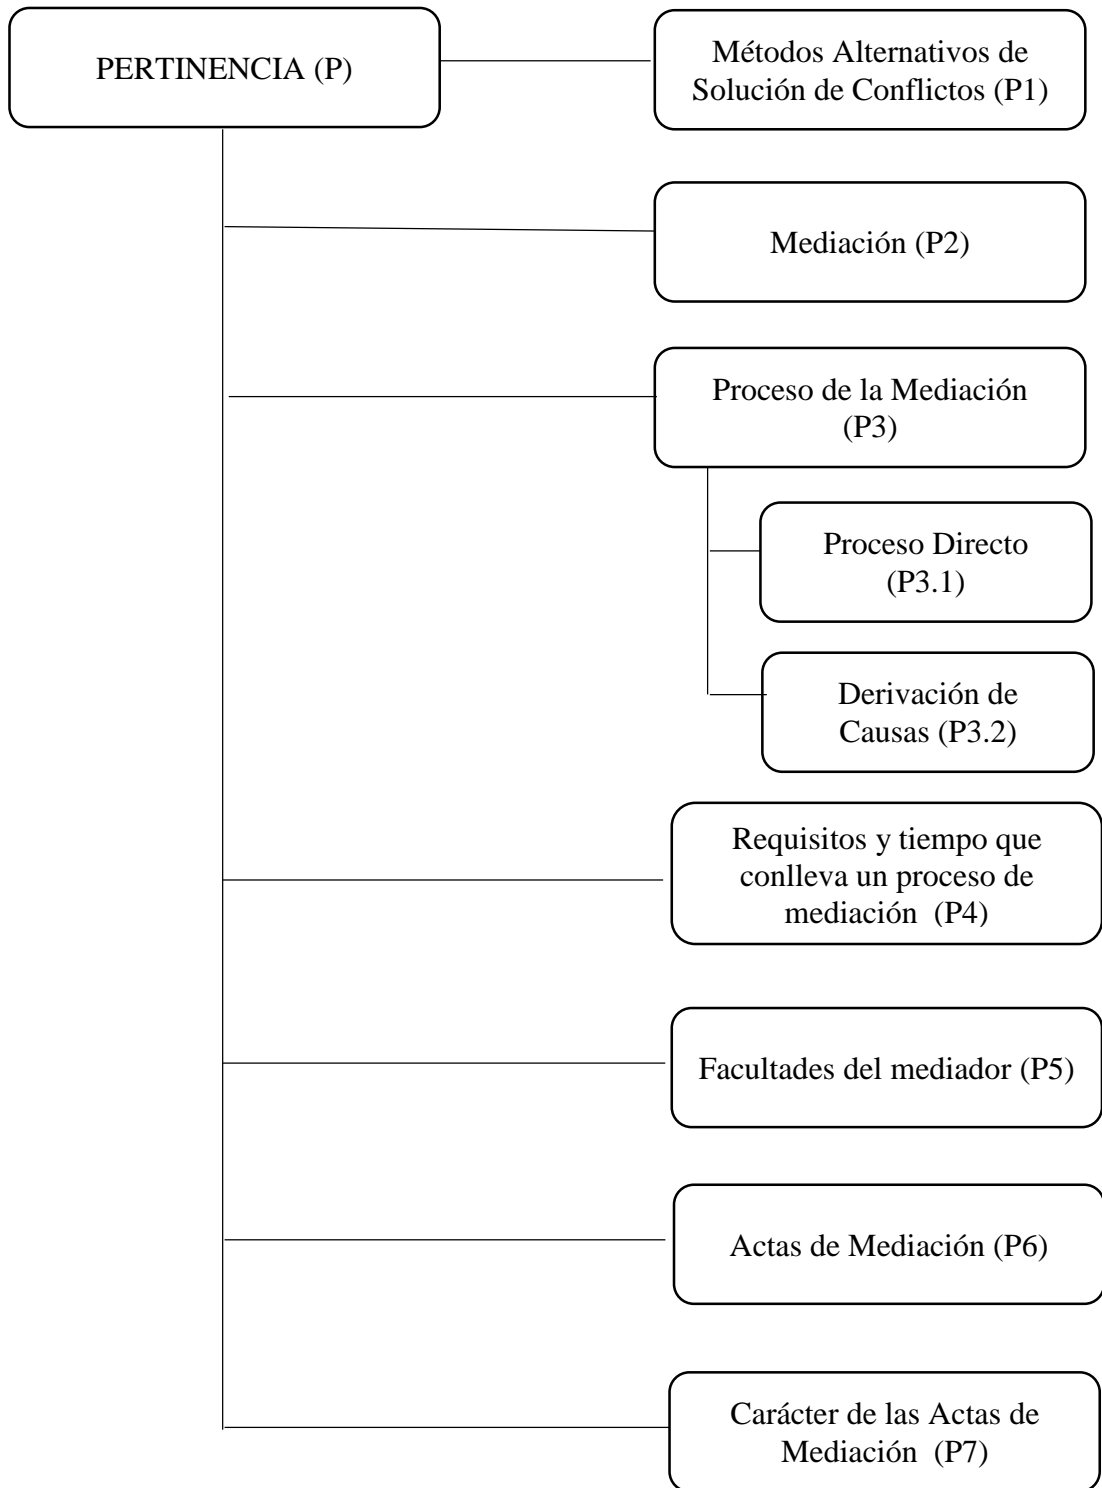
PERTINENCIA (P)

Métodos Alternativos de Solución de Conflictos (P1)

Mediación (P2)

Proceso de la Mediación (P3)

Proceso Directo (P3.1)

Derivación de Causas (P3.2)

Requisitos y tiempo que conlleva un proceso de mediación (P4)

Facultades del mediador (P5)

Actas de Mediación (P6)

Carácter de las Actas de Mediación (P7)